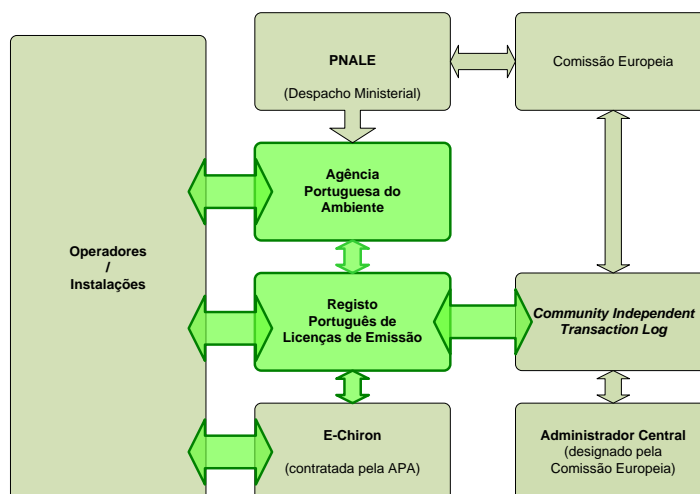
PNALE

(Despacho Ministerial)

Comissão Europeia

Operadores
/
Instalações

Agência Portuguesa do Ambiente

Registo Português de Licenças de Emissão

Community Independent Transaction Log

E-Chiron

(contratada pela APA)

Administrador Central
(designado pela Comissão Europeia)